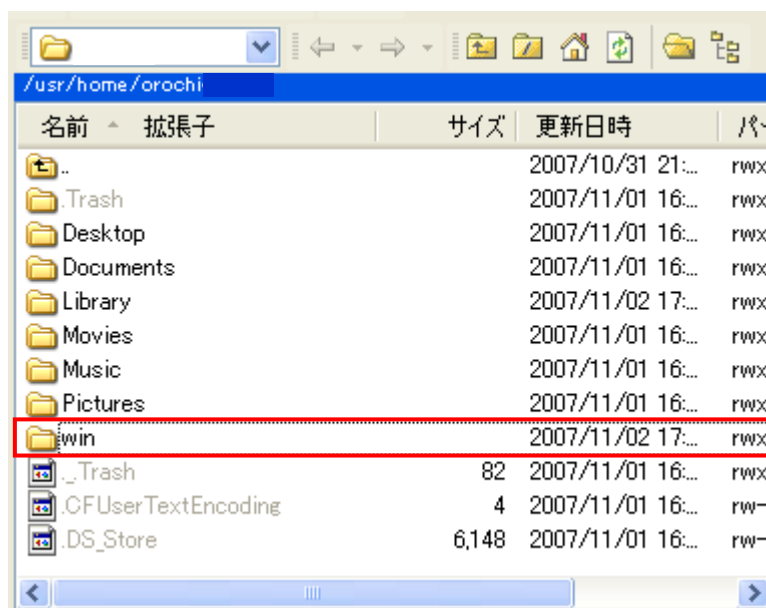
/usr/home/orochi

| 名前 ▲ 拡張子 | サイズ | 更新日時 | パ |
|---|---|---|---|
| .. | | 2007/10/31 21:... | rwx |
| .Trash | | 2007/11/01 16:... | rwx |
| Desktop | | 2007/11/01 16:... | rwx |
| Documents | | 2007/11/01 16:... | rwx |
| Library | | 2007/11/02 17:... | rwx |
| Movies | | 2007/11/01 16:... | rwx |
| Music | | 2007/11/01 16:... | rwx |
| Pictures | | 2007/11/01 16:... | rwx |
| win | | 2007/11/02 17:... | rwx |
| ._Trash | 82 | 2007/11/01 16:... | rwx |
| .CFUserTextEncoding | 4 | 2007/11/01 16:... | rw- |
| .DS_Store | 6,148 | 2007/11/01 16:... | rw- |